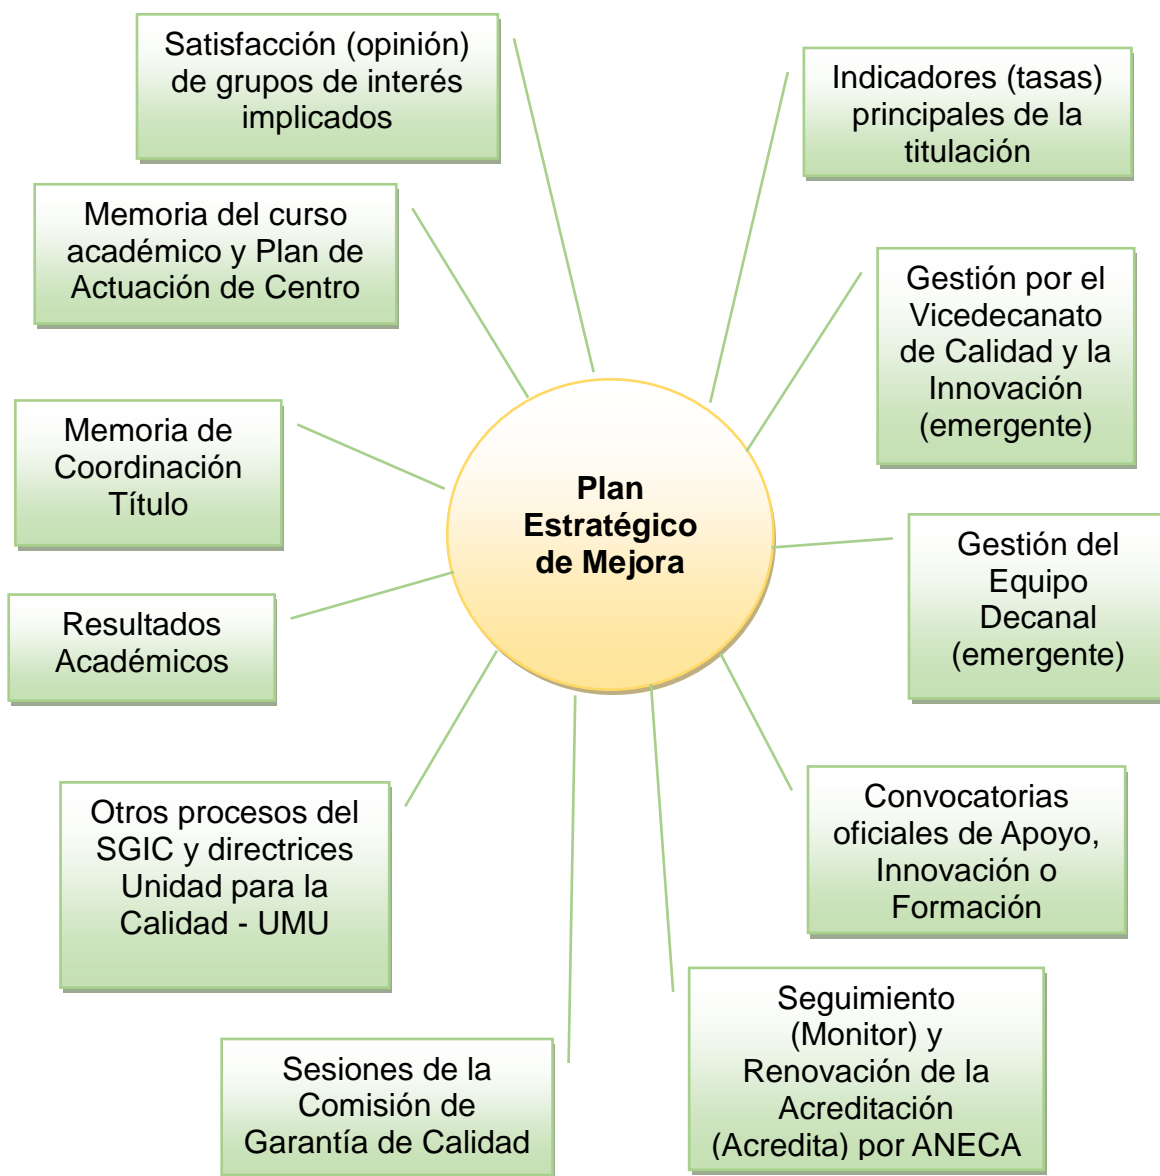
Plan Estratégico de Mejora

Satisfacción (opinión) de grupos de interés implicados

Indicadores (tasas) principales de la titulación

Memoria del curso académico y Plan de Actuación de Centro

Gestión por el Vicedecanato de Calidad y la Innovación (emergente)

Memoria de Coordinación Título

Gestión del Equipo Decanal (emergente)

Resultados Académicos

Otros procesos del SGIC y directrices Unidad para la Calidad - UMU

Convocatorias oficiales de Apoyo, Innovación o Formación

Sesiones de la Comisión de Garantía de Calidad

Seguimiento (Monitor) y Renovación de la Acreditación (Acredita) por ANECA